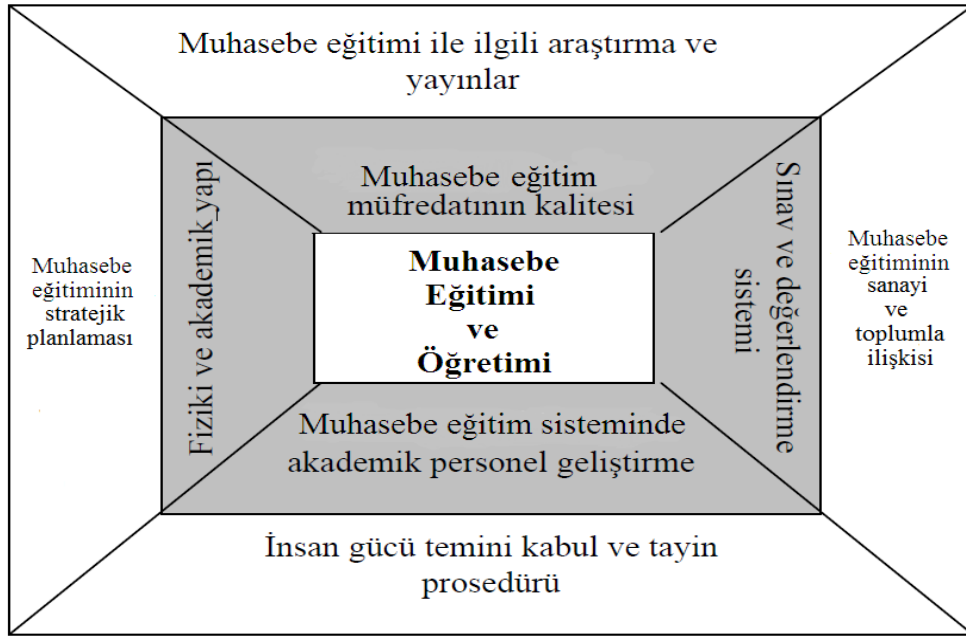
Muhasebe eğitimi ile ilgili araştırma ve yayınlar

Muhasebe eğitiminin stratejik planlaması

Fiziki ve akademik yapı

Muhasebe eğitim müfredatının kalitesi

Muhasebe Eğitimi ve Öğretimi

Sınav ve değerlendirme sistemi

Muhasebe eğitiminin sanayi ve toplumla ilişkisi

Muhasebe eğitim sisteminde akademik personel geliştirme

İnsan gücü temini kabul ve tayin prosedürü